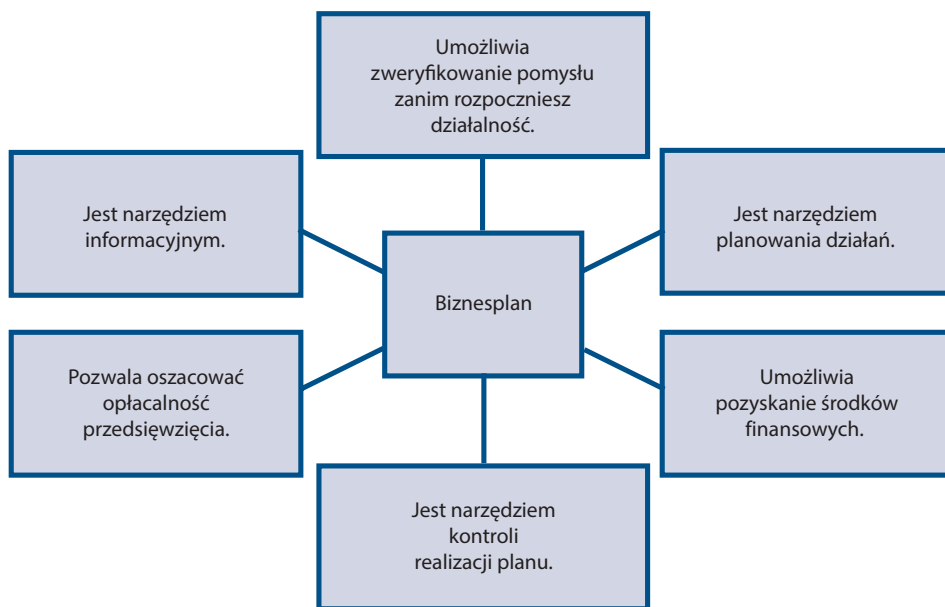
Umożliwia zweryfikowanie pomysłu zanim rozpoczniesz działalność.

Jest narzędziem informacyjnym.

Jest narzędziem planowania działań.

Biznesplan

Pozwala oszacować opłacalność przedsięwzięcia.

Umożliwia pozyskanie środków finansowych.

Jest narzędziem kontroli realizacji planu.